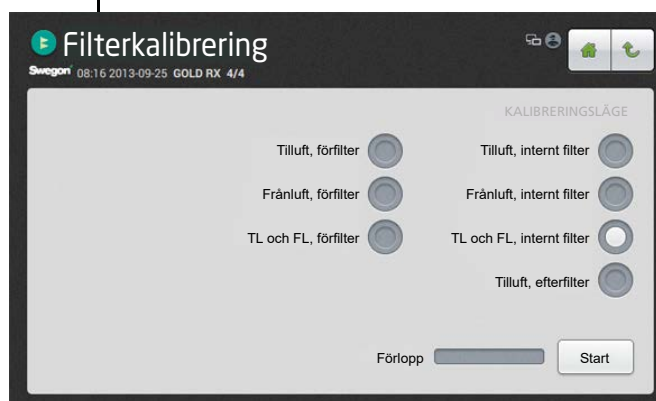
Filterkalibrering

Swegon 08:16 2013-09-25 GOLD RX 4/4

KALIBRERINGSLÄGE

Tilluft, förfilter

Frånluft, förfilter

TL och FL, förfilter

Tilluft, internt filter

Frånluft, internt filter

TL och FL, internt filter

Tilluft, efterfilter

Förlopp

Start